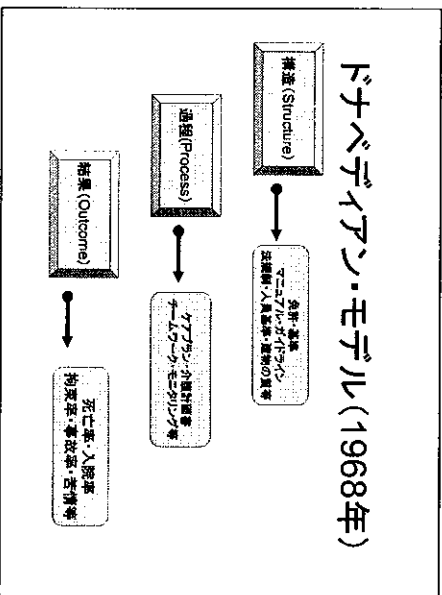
ドナベディアン・モデル（1968年）

構造（Structure）

免許・基準
マニュアル・ガイドライン
設備数・人員基準・建物の基準

過程（Process）

ケアプラン・介護計画等
チームワーク・モニタリング等

結果（Outcome）

死亡率・入院率
拘束率・事故率・苦情等